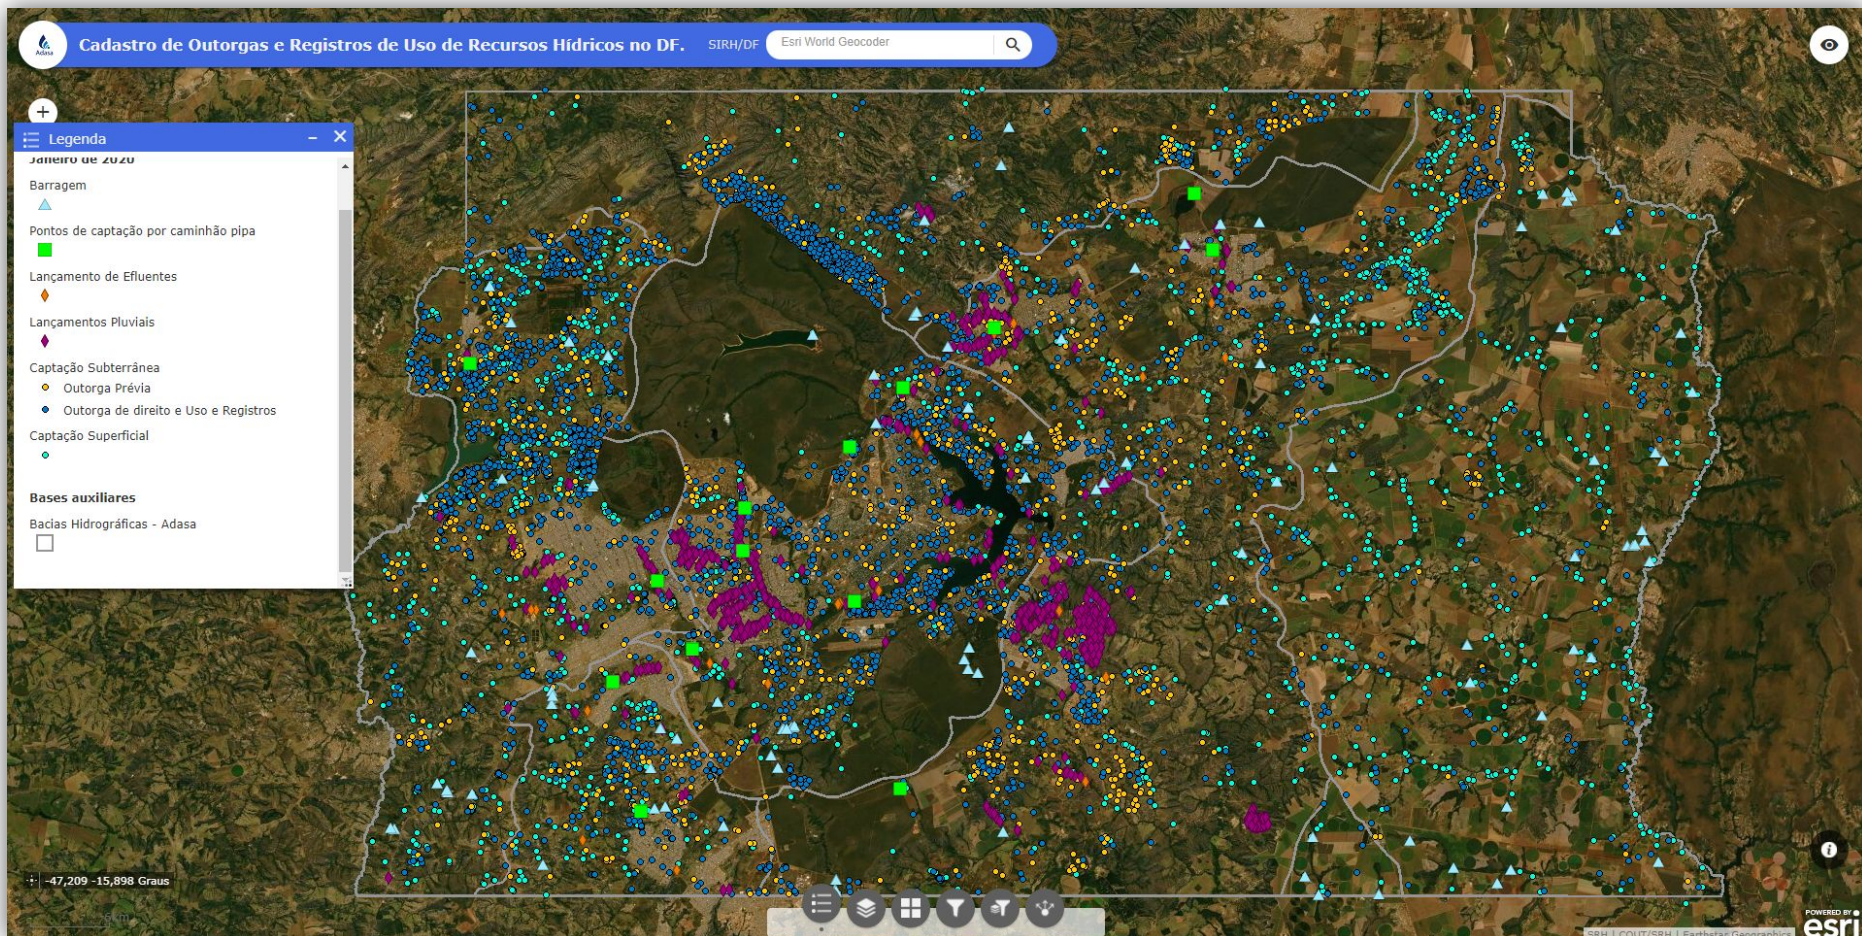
Adasa
Cadastro de Outorgas e Registros de Uso de Recursos Hídricos no DF.
SIRH/DF
Esri World Geocoder

Legenda
Janeiro de 2020
Barragem
Pontos de captação por caminhão pipa
Lançamento de Efluentes
Lançamentos Pluviais
Captação Subterrânea
Outorga Prévia
Outorga de direito e Uso e Registros
Captação Superficial

Bases auxiliares
Bacias Hidrográficas - Adasa

-47,209 -15,898 Graus
5km
SRH | COUT/SRH | Earthstar Geographics
POWERED BY esri